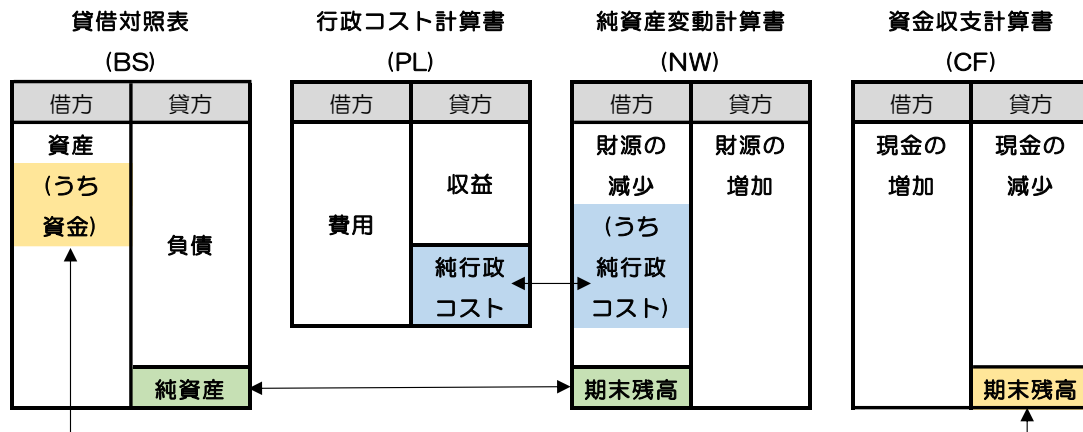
貸借対照表
(BS)

| 借方 | 貸方 |
|---|---|
| 資産 (うち資金) | 負債 |
| | 純資産 |

行政コスト計算書
(PL)

| 借方 | 貸方 |
|---|---|
| 費用 | 収益 |
| | 純行政コスト |

純資産変動計算書
(NW)

| 借方 | 貸方 |
|---|---|
| 財源の減少 (うち純行政コスト) | 財源の増加 |
| 期末残高 | |

資金収支計算書
(CF)

| 借方 | 貸方 |
|---|---|
| 現金の増加 | 現金の減少 |
| | 期末残高 |